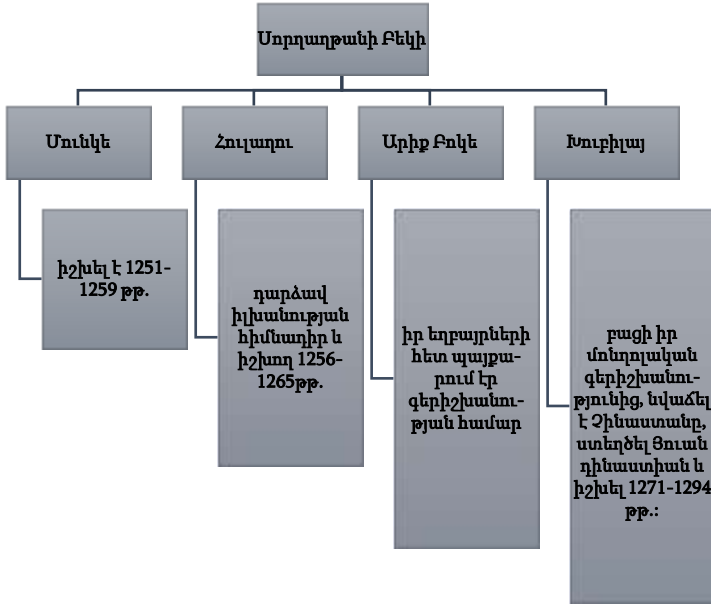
Սորղաղթանի Բեկի

Մունկե

իշխել է 1251-1259 թթ.

Հուլաղու

դարձավ իլխանության հիմնադիր և իշխող 1256-1265թթ.

Արիք Բոկե

իր եղբայրների հետ պայքարում էր գերիշխանության համար

Խուբիլայ

բացի իր մոնղոլական գերիշխանությունից, նվաճել է Չինաստանը, ստեղծել Ցուան դինաստիան և իշխել 1271-1294 թթ.: